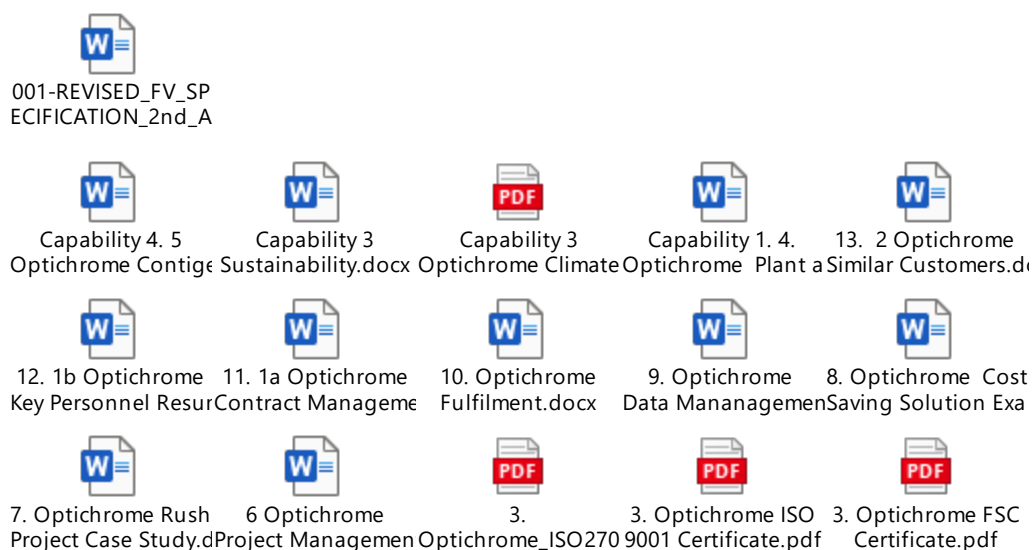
001-REVISED_FV_SPECIFICATION_2nd_A

Capability 4. 5 Optichrome Contige

Capability 3 Sustainability.docx

PDF

Capability 3 Optichrome Climate

Capability 1. 4. Optichrome Plant a

13. 2 Optichrome Similar Customers.do

12. 1b Optichrome Key Personnel Resur

11. 1a Optichrome Contract Manageme

10. Optichrome Fulfilment.docx

9. Optichrome Data Mananagemen

8. Optichrome Cost Saving Solution Exa

7. Optichrome Rush Project Case Study.d

6 Optichrome Project Managemen

PDF

3. Optichrome_ISO270

PDF

3. Optichrome ISO 9001 Certificate.pdf

PDF

3. Optichrome FSC Certificate.pdf